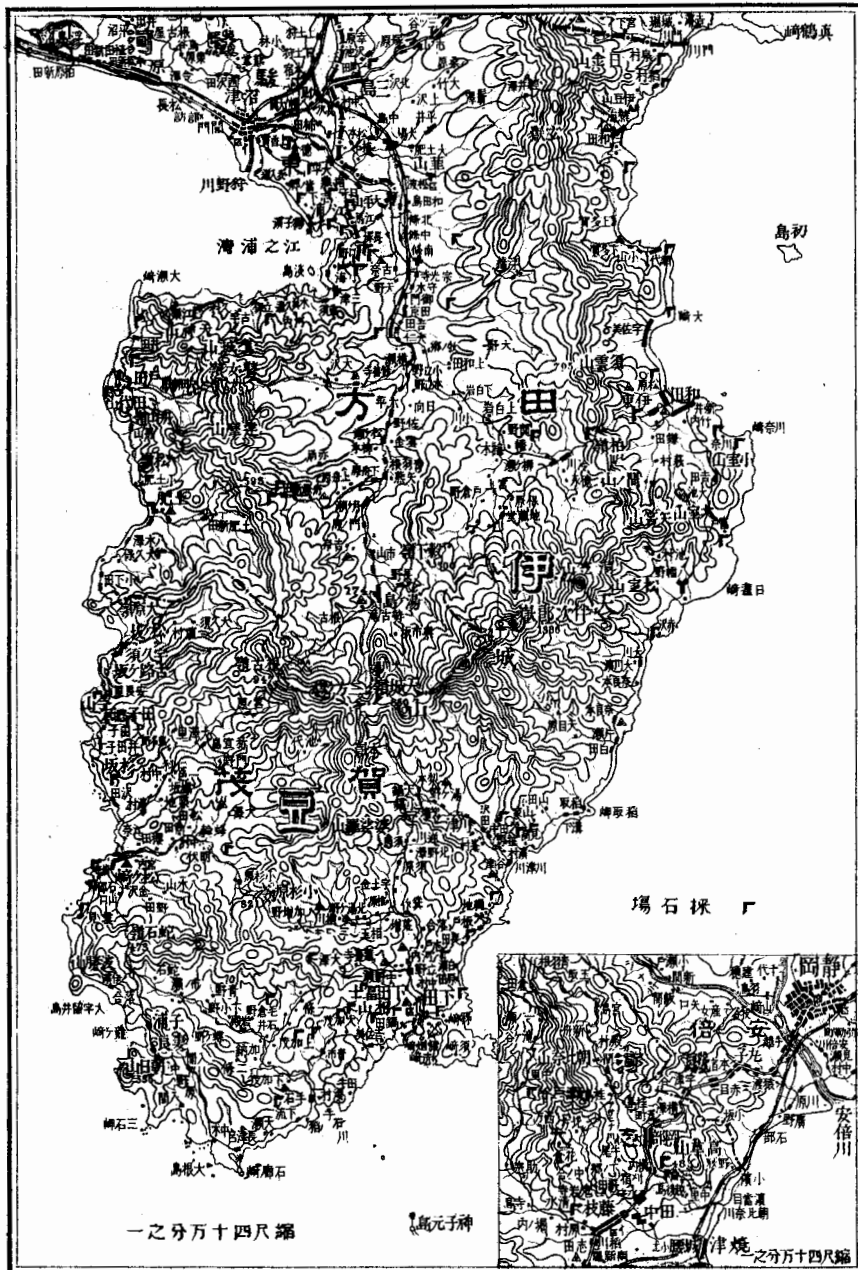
伊豆　田方　賀茂

沼津

江之浦湾

狩野川

初島

真鶴崎

川奈崎

日暮崎

稲取崎

採石場

大瀬崎

大留井島

難ヶ崎

三石崎

大根島

石廊崎

神子元島

縮尺四十万分之一

静岡

安倍

安倍川

焼津

縮尺四十万分之一